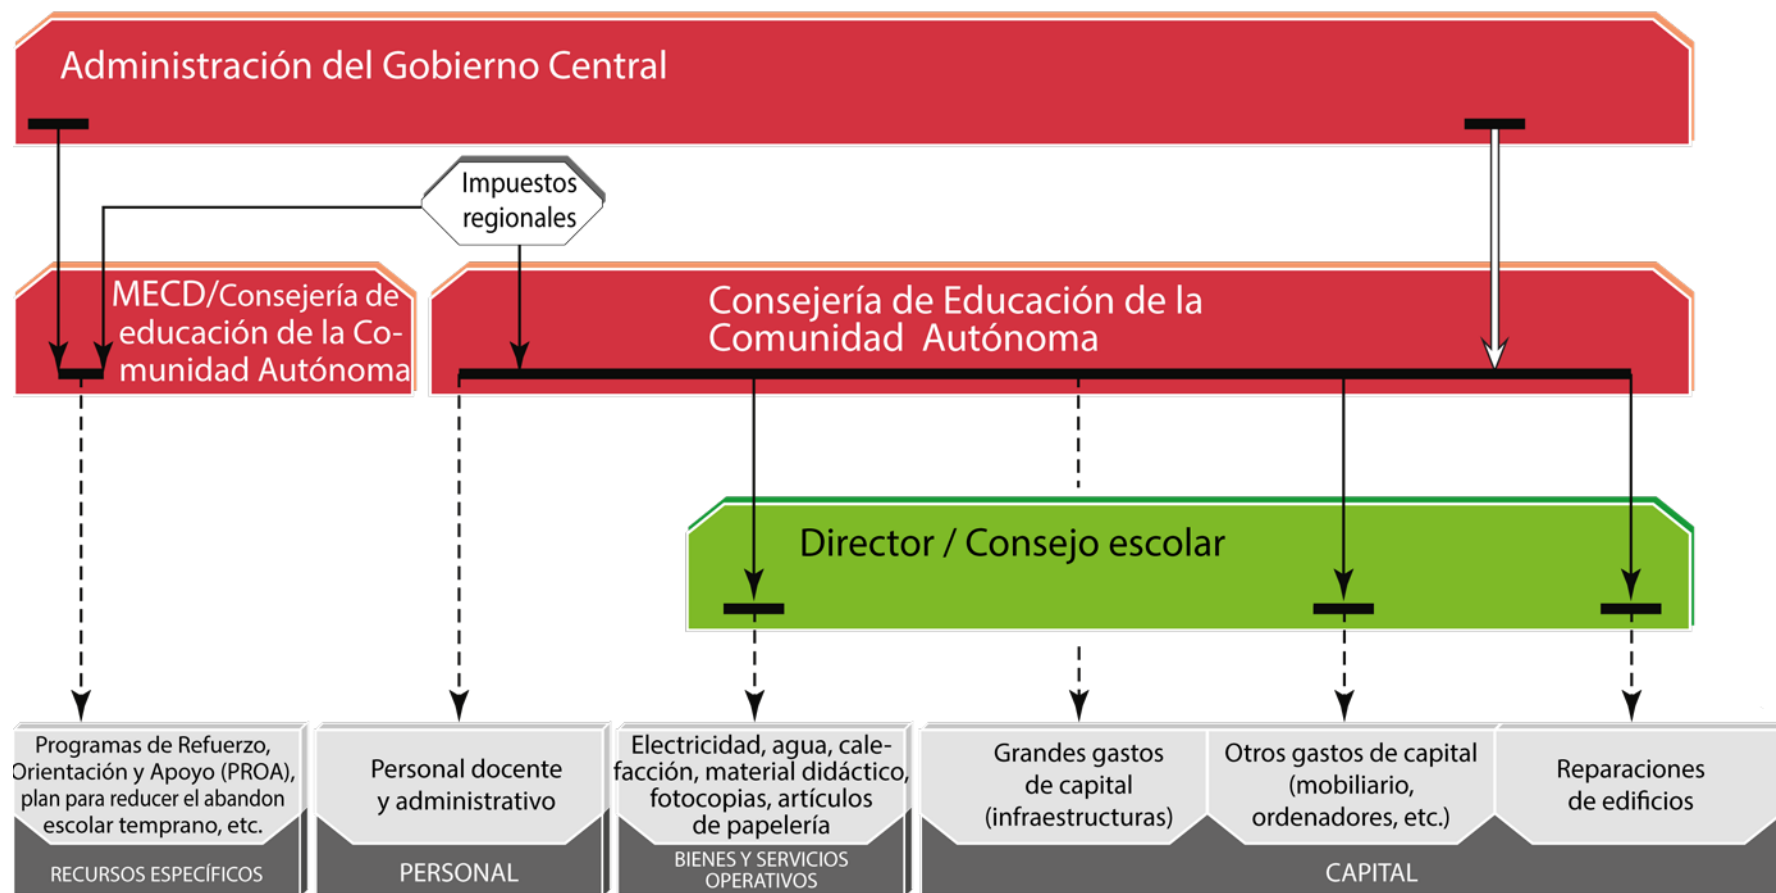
Administración del Gobierno Central

Impuestos regionales

MECD/Consejería de educación de la Comunidad Autónoma

Consejería de Educación de la Comunidad Autónoma

Director / Consejo escolar

Programas de Refuerzo, Orientación y Apoyo (PROA), plan para reducer el abandon escolar temprano, etc.

RECURSOS ESPECÍFICOS

Personal docente y administrativo

PERSONAL

Electricidad, agua, calefacción, material didáctico, fotocopias, artículos de papelería

BIENES Y SERVICIOS OPERATIVOS

Grandes gastos de capital (infraestructuras)

Otros gastos de capital (mobiliario, ordenadores, etc.)

Reparaciones de edificios

CAPITAL